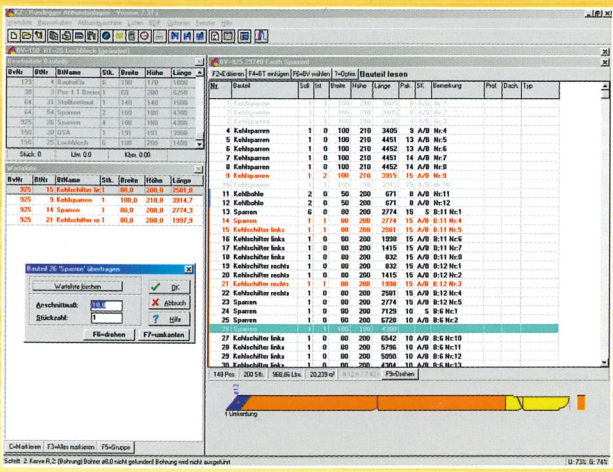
RZ - Handbrigger Abbundanlage - Version 2.37 j

BV-150 BT-25 Lochblech [gesperrt]

Bearbeitete Bauteile

| BvNr | BtNr | BtName | Stk. | Breite | Höhe | Länge |
|---|---|---|---|---|---|---|
| 120 | 4 | Bauteil 2x | 8 | 100 | 170 | 1080 |
| 30 | 3 | Pos 1.1 Brein | 1 | 60 | 200 | 6250 |
| 64 | 31 | Stellbrettout | 1 | 140 | 140 | 1500 |
| 64 | 54 | Sparren | 2 | 100 | 160 | 4300 |
| 925 | 26 | Sparren | 16 | 100 | 180 | 4300 |
| 150 | 20 | USA | 1 | 191 | 191 | 3900 |
| 150 | 25 | Lochblech | 6 | 100 | 200 | 1400 |

Stück: 0 Lm: 0.0 Kbm. 0.000

Warteliste

| 925 | 15 | Kehlschifter lin | 1 | 80,0 | 200,0 | 2581,0 |
|---|---|---|---|---|---|---|
| 925 | 9 | Kehlsparren | 1 | 100,0 | 210,0 | 3914,7 |
| 925 | 14 | Sparren | 1 | 80,0 | 200,0 | 2774,3 |
| 925 | 21 | Kehlschifter re | 1 | 80,0 | 200,0 | 1997,9 |

Bauteil 26 'Sparren' übertragen

Warteliste löschen
OK
Abbruch
Hilfe
Anschnittmaß:
Stückzahl: 1
F6=drehen F7=umkanten

BV-925 29740 Fauth Sparren

F2=Editieren F4=BT einfügen F6=BV wählen F=Optim Bauteil lesen

| Nr | Bauteil | Soll | Ist | Breite | Höhe | Länge | Pak. | SK. | Bemerkung | Prof. | Dach. | Typ |
|---|---|---|---|---|---|---|---|---|---|---|---|---|
| 4 | Kehlsparren | 1 | 0 | 100 | 210 | 3405 | 9 | A/B | Nc5 | | | |
| 5 | Kehlsparren | 1 | 0 | 100 | 210 | 4451 | 13 | A/B | Nc6 | | | |
| 6 | Kehlsparren | 1 | 0 | 100 | 210 | 4452 | 13 | A/B | Nc6 | | | |
| 7 | Kehlsparren | 1 | 0 | 100 | 210 | 4451 | 14 | A/B | Nc7 | | | |
| 8 | Kehlsparren | 1 | 0 | 100 | 210 | 4452 | 14 | A/B | Nc8 | | | |
| 9 | Kehlsparren | 1 | 2 | 100 | 210 | 3915 | 15 | A/B | Nc9 | | | |
| 11 | Kehlbohle | 2 | 0 | 50 | 200 | 671 | 0 | A/B | Nc11 | | | |
| 12 | Kehlbohle | 2 | 0 | 50 | 200 | 671 | 0 | A/B | Nc12 | | | |
| 13 | Sparren | 6 | 0 | 80 | 200 | 2774 | 15 | S | B:11 Nc1 | | | |
| 14 | Sparren | 1 | 1 | 80 | 200 | 2774 | 15 | A/B | B:11 Nc4 | | | |
| 15 | Kehlschifter links | 1 | 1 | 80 | 200 | 2581 | 15 | A/B | B:11 Nc5 | | | |
| 16 | Kehlschifter links | 1 | 0 | 80 | 200 | 1998 | 15 | A/B | B:11 Nc6 | | | |
| 17 | Kehlschifter links | 1 | 0 | 80 | 200 | 1415 | 15 | A/B | B:11 Nc7 | | | |
| 18 | Kehlschifter links | 1 | 0 | 80 | 200 | 832 | 15 | A/B | B:11 Nc8 | | | |
| 19 | Kehlschifter rechts | 1 | 0 | 80 | 200 | 832 | 15 | A/B | B:12 Nc1 | | | |
| 20 | Kehlschifter rechts | 1 | 0 | 80 | 200 | 1415 | 15 | A/B | B:12 Nc2 | | | |
| 21 | Kehlschifter rechts | 1 | 1 | 80 | 200 | 1998 | 15 | A/B | B:12 Nc3 | | | |
| 22 | Kehlschifter rechts | 1 | 0 | 80 | 200 | 2581 | 15 | A/B | B:12 Nc4 | | | |
| 23 | Sparren | 1 | 0 | 80 | 200 | 2774 | 15 | A/B | B:12 Nc5 | | | |
| 24 | Sparren | 1 | 0 | 80 | 200 | 7129 | 10 | S | B:6 Nc1 | | | |
| 25 | Sparren | 1 | 0 | 80 | 200 | 6720 | 10 | A/B | B:6 Nc2 | | | |
| 26 | Sparren | 1 | 1 | 100 | 180 | 4300 | | | | | | |
| 27 | Kehlschifter links | 1 | 0 | 80 | 200 | 6542 | 10 | A/B | B:6 Nc10 | | | |
| 28 | Kehlschifter links | 1 | 0 | 80 | 200 | 5796 | 10 | A/B | B:6 Nc11 | | | |
| 29 | Kehlschifter links | 1 | 0 | 80 | 200 | 5050 | 10 | A/B | B:6 Nc12 | | | |

149 Pos 200 Stk. 988,66 Lfm. 20,239 m³ F9=Drehen

1 Umkantung

C=Markieren F3=Alles markieren F5=Gruppe

Schritt 2: Kerve R 2 (Bohrung) Bohrer ø8,0 nicht gefunden! Bohrung wird nicht ausgeführt

U: 73% G: 74%